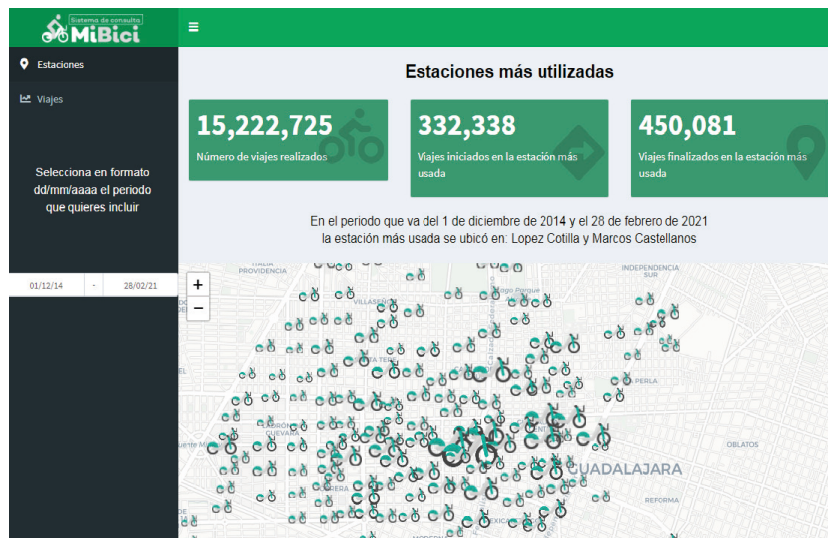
Sistema de consulta
MiBici

≡

Estaciones

Viajes

Selecciona en formato dd/mm/aaaa el periodo que quieres incluir

01/12/14 - 28/02/21

Estaciones más utilizadas

15,222,725
Número de viajes realizados

332,338
Viajes iniciados en la estación más usada

450,081
Viajes finalizados en la estación más usada

En el periodo que va del 1 de diciembre de 2014 y el 28 de febrero de 2021 la estación más usada se ubicó en: Lopez Cotilla y Marcos Castellanos

+
−

PROVIDENCIA
INDEPENDENCIA SUR
VILLASEÑOR
LA PERLA
OBLATOS
GUADALAJARA
REFORMA